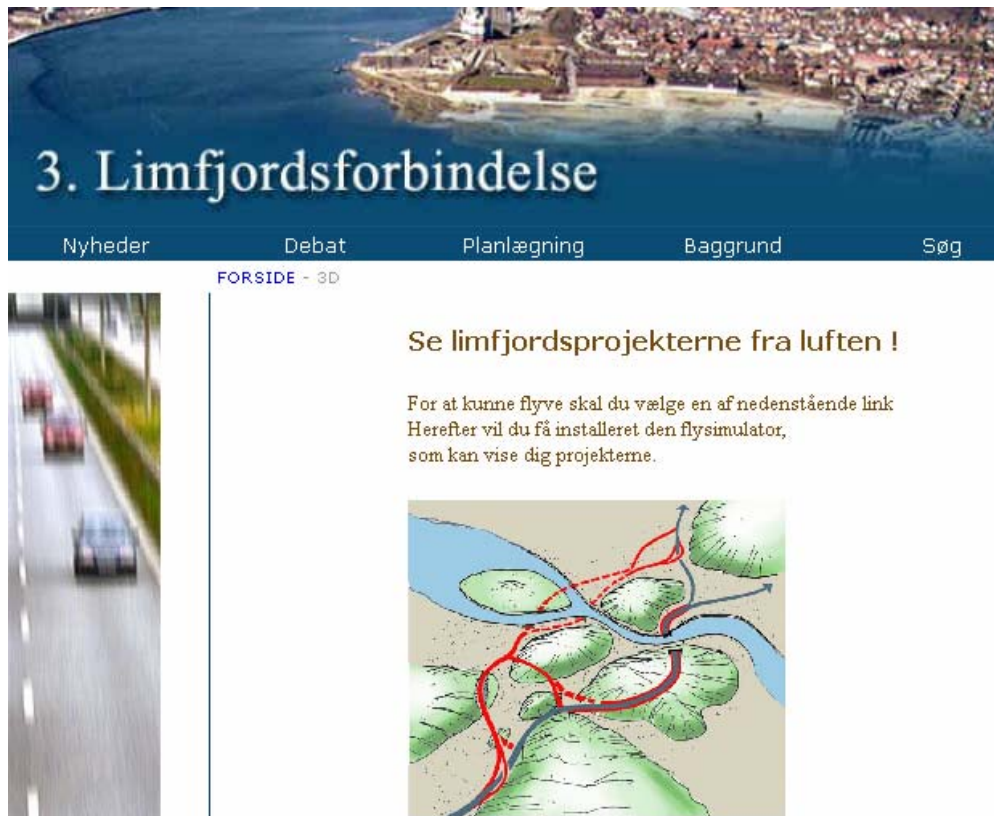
3. Limfjordsforbindelse

Nyheder Debat Planlægning Baggrund Søg

FORSIDE - 3D

Se limfjordsprojekterne fra luften !

For at kunne flyve skal du vælge en af nedenstående link
Herefter vil du få installeret den flysimulator,
som kan vise dig projekterne.